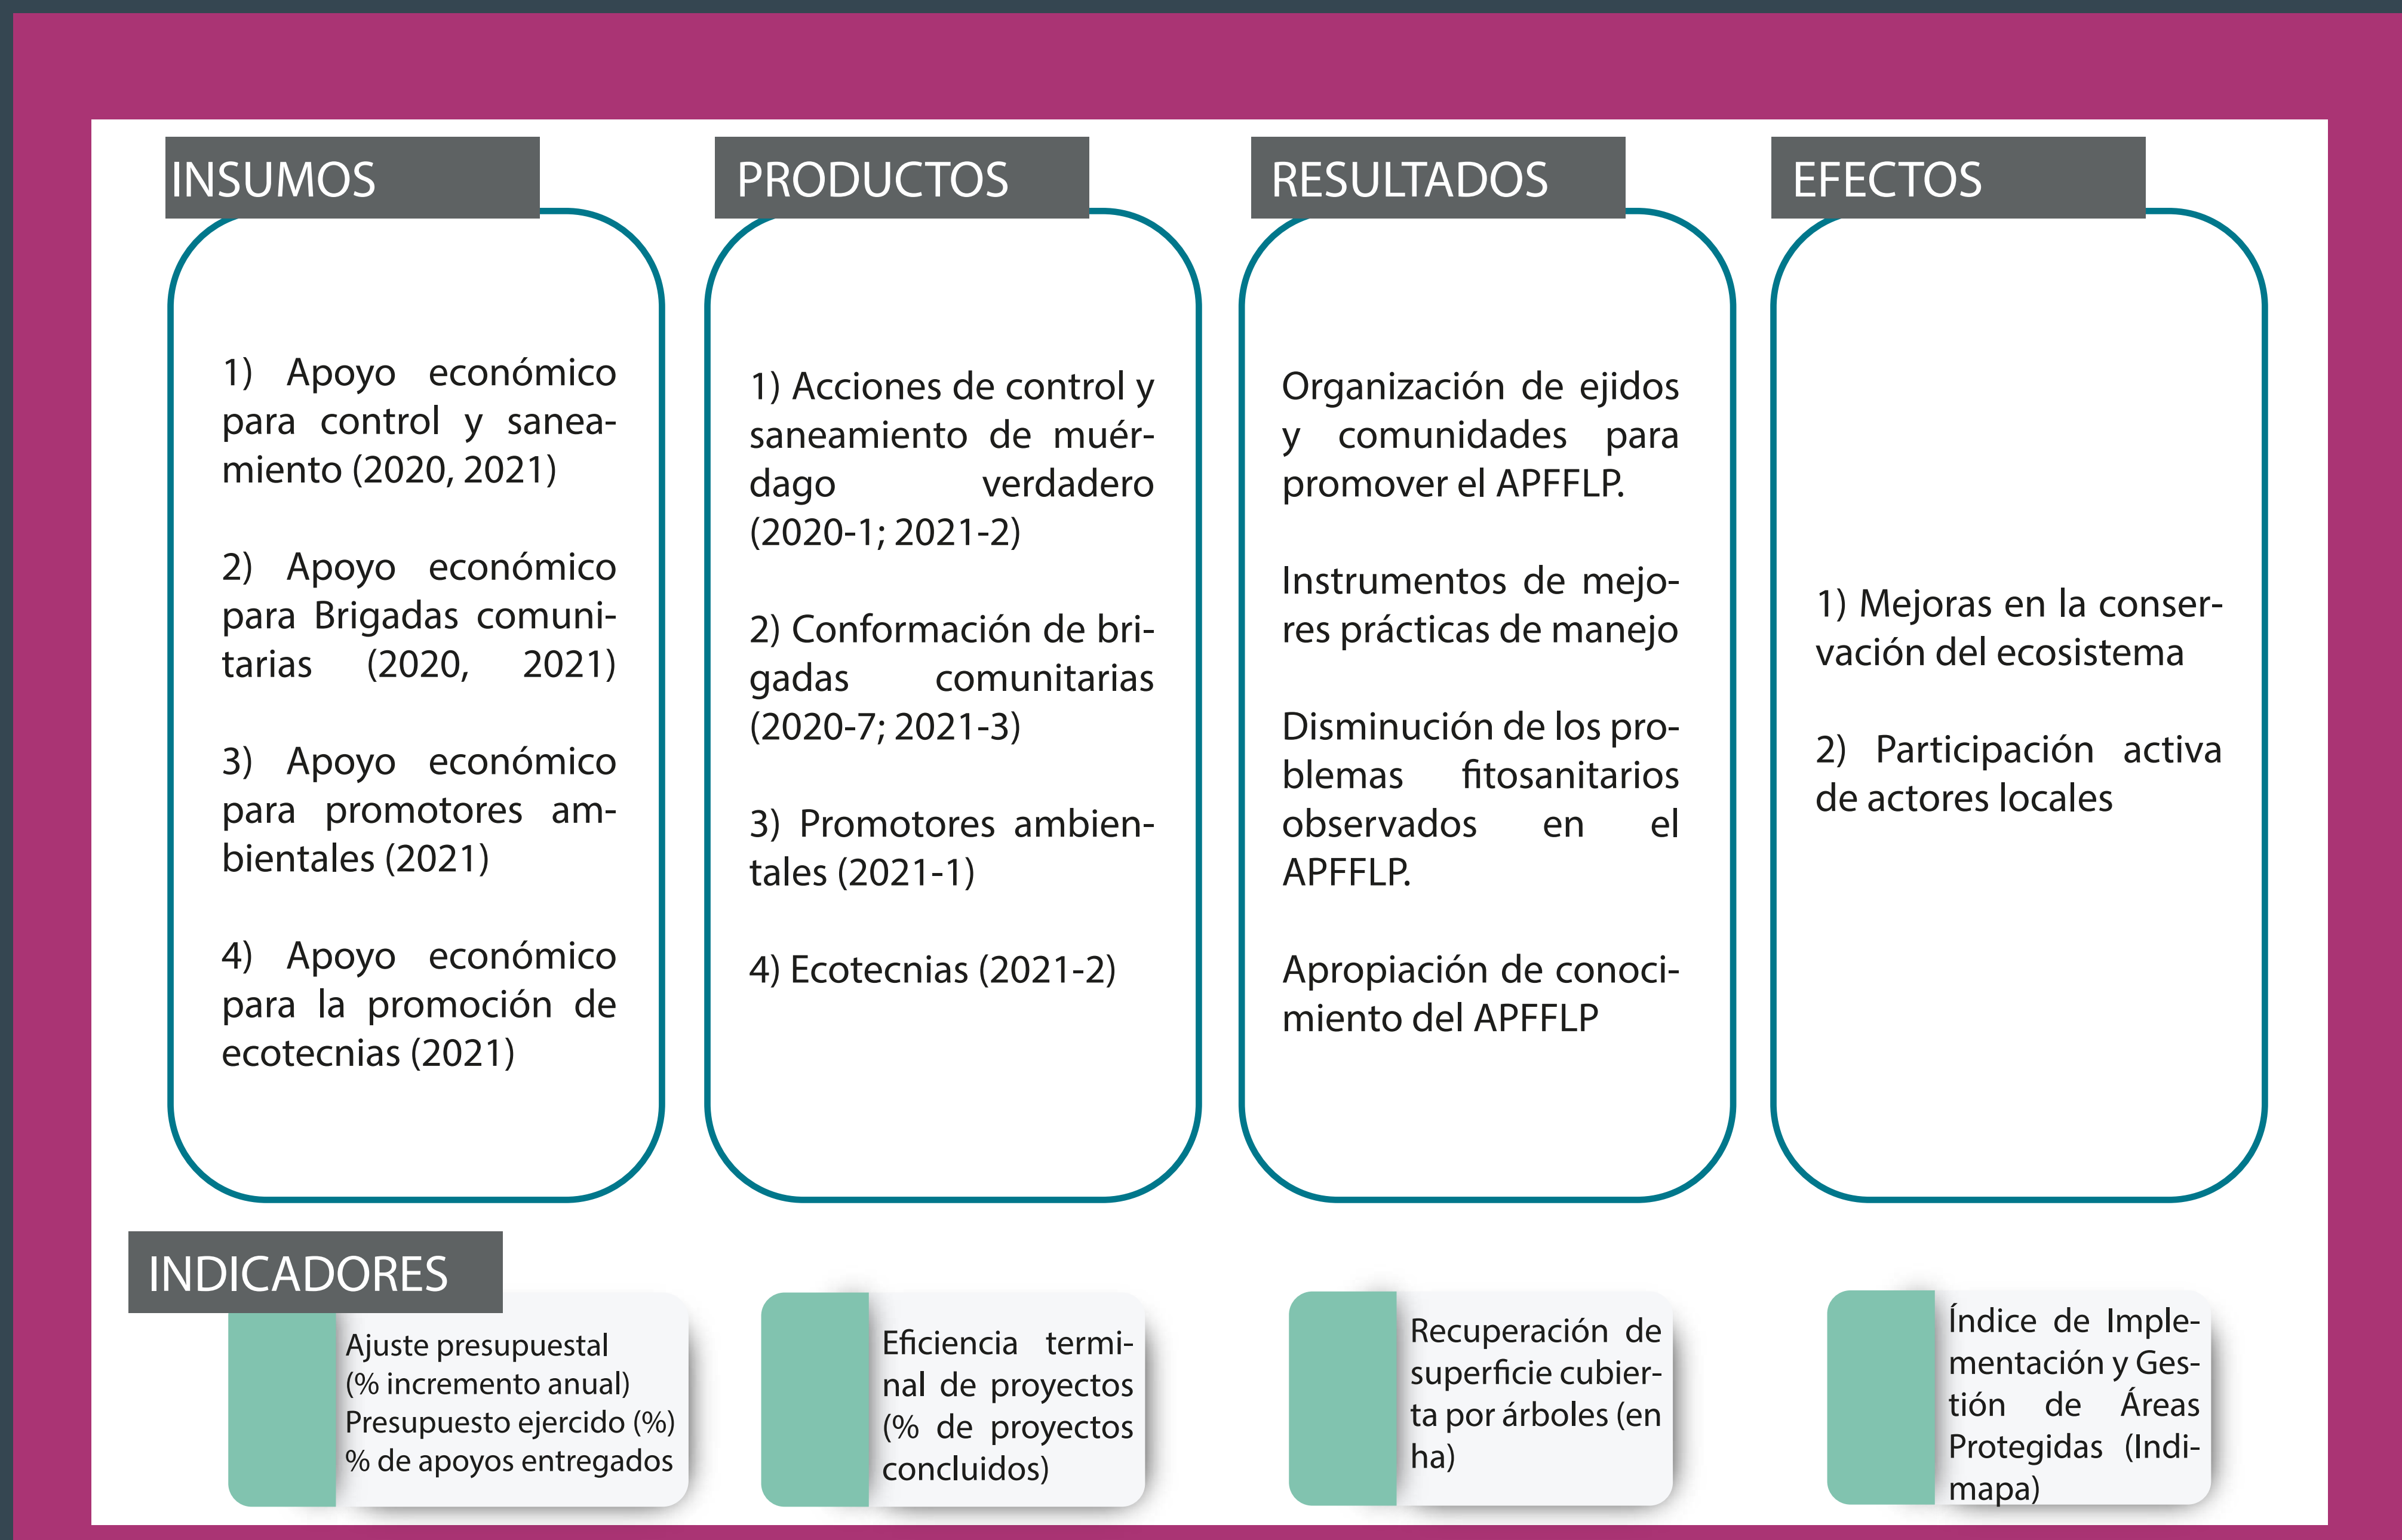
INSUMOS

1) Apoyo económico para control y saneamiento (2020, 2021)

2) Apoyo económico para Brigadas comunitarias (2020, 2021)

3) Apoyo económico para promotores ambientales (2021)

4) Apoyo económico para la promoción de ecotecnias (2021)

PRODUCTOS

1) Acciones de control y saneamiento de muérdago verdadero (2020-1; 2021-2)

2) Conformación de brigadas comunitarias (2020-7; 2021-3)

3) Promotores ambientales (2021-1)

4) Ecotecnias (2021-2)

RESULTADOS

Organización de ejidos y comunidades para promover el APFFLP.

Instrumentos de mejores prácticas de manejo

Disminución de los problemas fitosanitarios observados en el APFFLP.

Apropiación de conocimiento del APFFLP

EFECTOS

1) Mejoras en la conservación del ecosistema

2) Participación activa de actores locales

INDICADORES

Ajuste presupuestal (% incremento anual) Presupuesto ejercido (%) % de apoyos entregados

Eficiencia terminal de proyectos (% de proyectos concluidos)

Recuperación de superficie cubierta por árboles (en ha)

Índice de Implementación y Gestión de Áreas Protegidas (Indimapa)